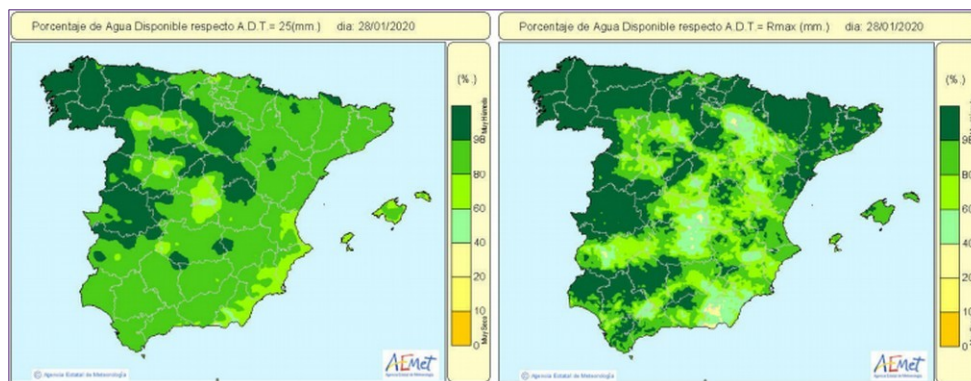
Porcentaje de Agua Disponible respecto A.D.T.= 25(mm.) dia: 28/01/2020

(%.)

Muy Húmedo

98

80

60

40

20

10

0

Muy Seco

Agencia Estatal de Meteorología

AEMet

Porcentaje de Agua Disponible respecto A.D.T.= Rmax (mm.) dia: 28/01/2020

(%.)

98

80

60

40

20

10

0

Agencia Estatal de Meteorología

AEMet